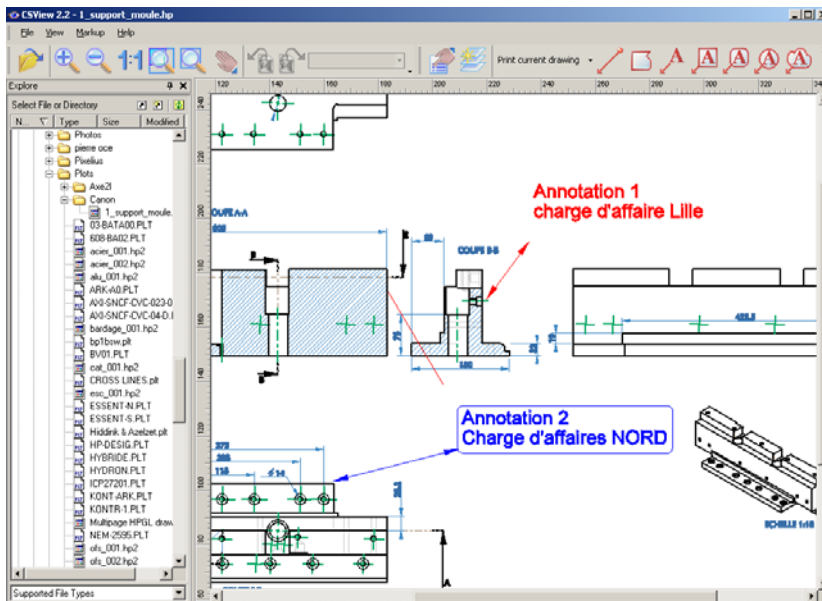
CSView 2.2 - 1_support_moule.hp

File View Markup Help

1:1

Print current drawing

Explore

Select File or Directory

| N... | Type | Size | Modified |
|---|---|---|---|

Photos
pierre oce
Pixelius
Plots
Axe2I
Canon
1_support_moule.
03-BATA00.PLT
608-BA02.PLT
acier_001.hp2
acier_002.hp2
alu_001.hp2
ARK-A0.PLT
AXI-SNCF-CVC-023-0
AXI-SNCF-CVC-04-D.I
bardage_001.hp2
bp1bsw.plt
BV01.PLT
cat_001.hp2
CROSS LINES.plt
esc_001.hp2
ESSENT-N.PLT
ESSENT-S.PLT
Hiddink & Azelzet.plt
HP-DESIG.PLT
HYBRIDE.PLT
HYDRON.PLT
ICP27201.PLT
KONT-ARK.PLT
KONTR-1.PLT
Multipage HPGL draw
NEM-2595.PLT
ofs_001.hp2
ofs_002.hp2

Supported File Types

120 140 160 180 200 220 240 260 280 300 320

220 200 180 160 140 120 100 80

COUPE A-A

COUPE B-B

Annotation 1
charge d'affaire Lille

Annotation 2
Charge d'affaires NORD

ECHELLE 1:10

A